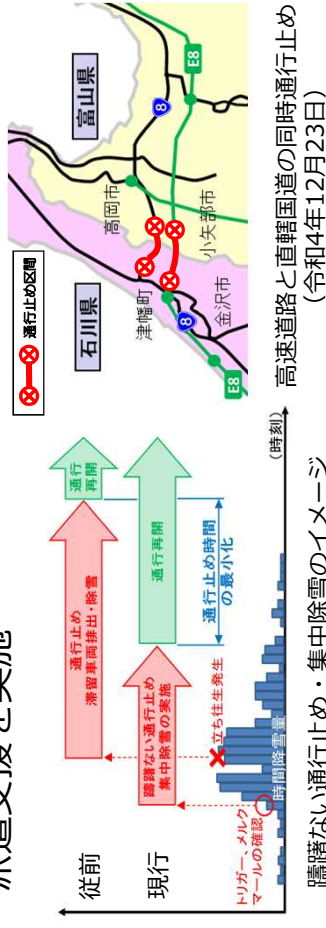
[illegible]道支援と実施

従前

現行

通行止め 滞留車両排出・除雪

通行再開

躊躇ない通行止め 集中除雪の実施

通行再開

立ち往生発生

通行止め時間の最小化

トリガー、メルクマールの確認

時間降雪量

（時刻）

躊躇ない通行止め・集中除雪のイメージ

通行止め区間

富山県

石川県

E8

8

8

E8

高岡市

小矢部市

津幡町

金沢市

高速道路と直轄国道の同時通行止め（令和4年12月23日）